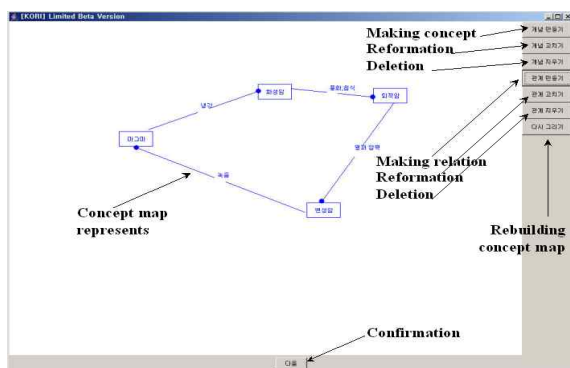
[KORI] Limited Beta Version

Making concept
Reformation
Deletion

개념 만들기
개념 고치기
개념 지우기
관계 만들기
관계 고치기
관계 지우기
다시 그리기

화성암
풍화,침식
퇴적암
냉각
마그마
열과 압력
녹음
변성암

Making relation
Reformation
Deletion

Concept map represents

Rebuilding concept map

Confirmation

다음